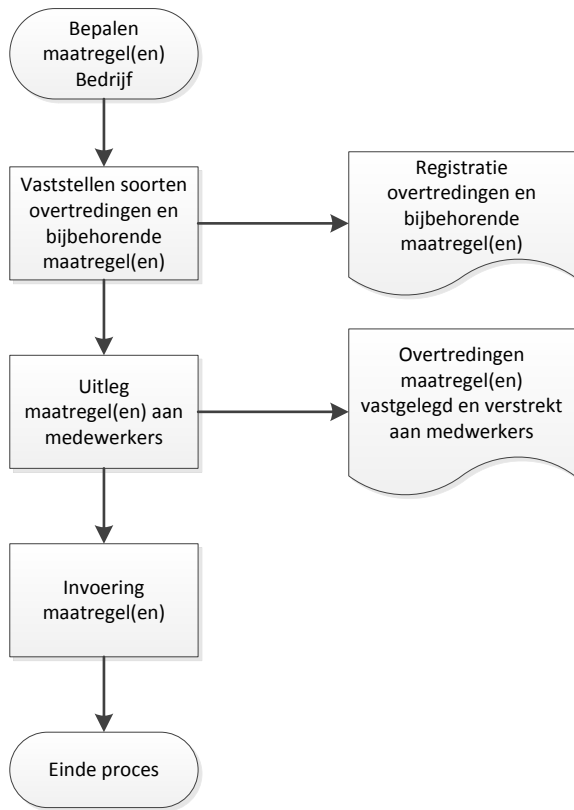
Bepalen maatregel(en) Bedrijf

Vaststellen soorten overtredingen en bijbehorende maatregel(en)

Registratie overtredingen en bijbehorende maatregel(en)

Uitleg maatregel(en) aan medewerkers

Overtredingen maatregel(en) vastgelegd en verstrekt aan medwerkers

Invoering maatregel(en)

Einde proces